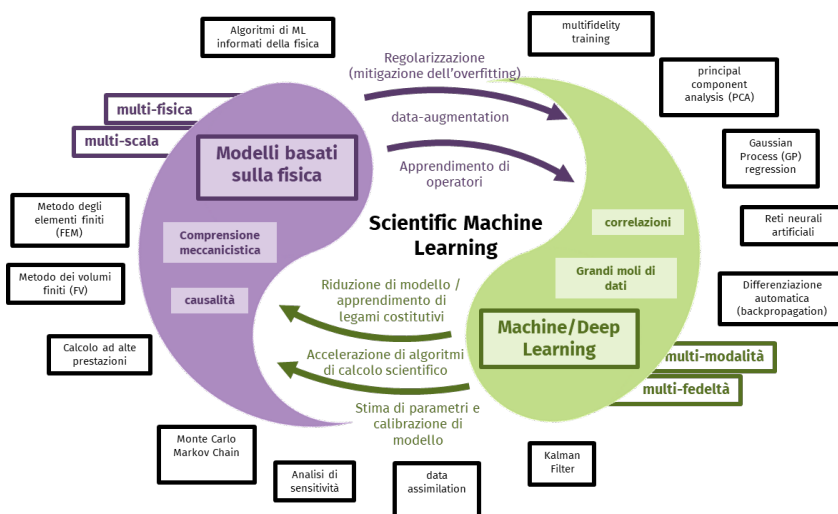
Algoritmi di ML informati della fisica

multifidelity training

Regolarizzazione (mitigazione dell'overfitting)

principal component analysis (PCA)

multi-fisica

data-augmentation

multi-scala

Modelli basati sulla fisica

Apprendimento di operatori

Gaussian Process (GP) regression

Metodo degli elementi finiti (FEM)

Scientific Machine Learning

correlazioni

Reti neurali artificiali

Comprensione meccanicistica

Metodo dei volumi finiti (FV)

Grandi moli di dati

Differenziazione automatica (backpropagation)

causalità

Riduzione di modello / apprendimento di legami costitutivi

Machine/Deep Learning

Calcolo ad alte prestazioni

Accelerazione di algoritmi di calcolo scientifico

multi-modalità

multi-fedeltà

Stima di parametri e calibrazione di modello

Monte Carlo Markov Chain

Analisi di sensitività

data assimilation

Kalman Filter